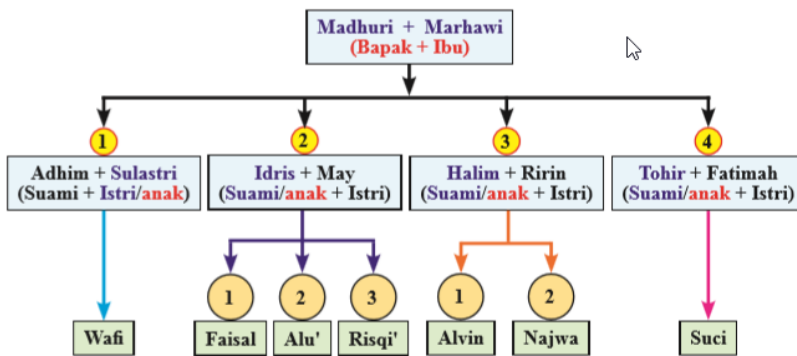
Madhuri + Marhawi
(Bapak + Ibu)

1
Adhim + Sulastri
(Suami + Istri/anak)

2
Idris + May
(Suami/anak + Istri)

3
Halim + Ririn
(Suami/anak + Istri)

4
Tohir + Fatimah
(Suami/anak + Istri)

1 2 3

1 2

Wafi

Faisal

Alu'

Risqi'

Alvin

Najwa

Suci